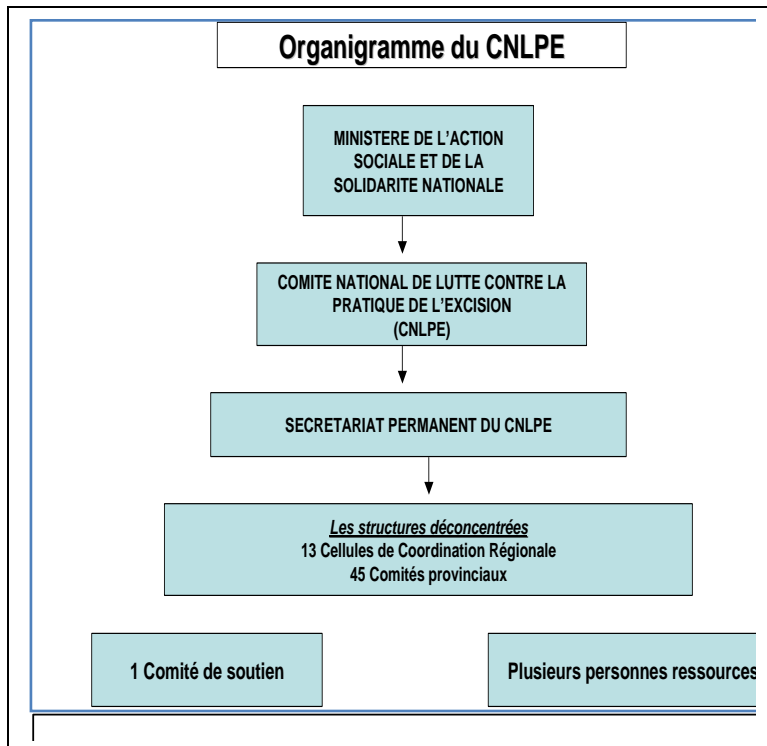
Organigramme du CNLPE

MINISTERE DE L'ACTION SOCIALE ET DE LA SOLIDARITE NATIONALE

COMITE NATIONAL DE LUTTE CONTRE LA PRATIQUE DE L'EXCISION (CNLPE)

SECRETARIAT PERMANENT DU CNLPE

Les structures déconcentrées
13 Cellules de Coordination Régionale
45 Comités provinciaux

1 Comité de soutien

Plusieurs personnes ressources